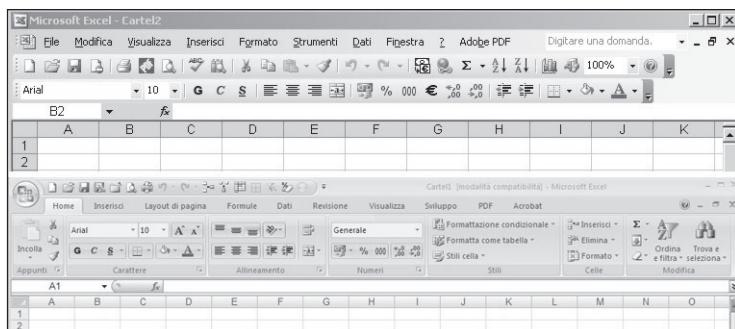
Microsoft Excel - Cartel2

File Modifica Visualizza Inserisci Formato Strumenti Dati Finestra ? Adobe PDF Digitare una domanda.

100%

Arial 10 G C S % 000 € ,00 ,00

B2 $f_x$

| | A | B | C | D | E | F | G | H | I | J | K |
|---|---|---|---|---|---|---|---|---|---|---|---|
| 1 | | | | | | | | | | | |
| 2 | | | | | | | | | | | |

Cartel1 [modalità compatibilità] - Microsoft Excel

Home Inserisci Layout di pagina Formule Dati Revisione Visualizza Sviluppo PDF Acrobat

Arial 10 A A Generale Formattazione condizionale Inserisci Elimina Formato Ordina e filtra Trova e seleziona

Incolla G C S % 000 Formatta come tabella Stili cella

Appunti Carattere Allineamento Numeri Stili Celle Modifica

A1 $f_x$

| | A | B | C | D | E | F | G | H | I | J | K | L | M | N | O |
|---|---|---|---|---|---|---|---|---|---|---|---|---|---|---|---|
| 1 | | | | | | | | | | | | | | | |
| 2 | | | | | | | | | | | | | | | |